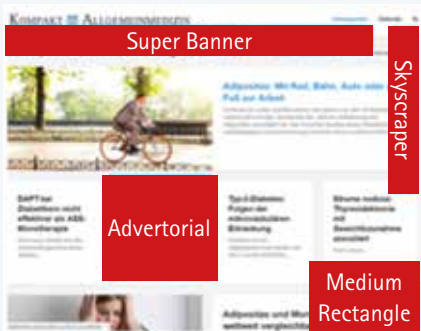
KOMPAKT ALLGEMEINMEDIZIN

Super Banner

Skyscraper

Adipositas: Mit Rad, Bahn, Auto oder zu Fuß zur Arbeit

DAPT bei Diabetikern nicht effektiver als ASS-Monotherapie

Advertorial

Typ-2-Diabetes: Risiken der mikrovaskulären Erkrankung

Struma nodosa: Thyreoidektomie mit Gewichtszunahme assoziiert

Medium Rectangle

Adipositas und Mortalität weltweit verglichen